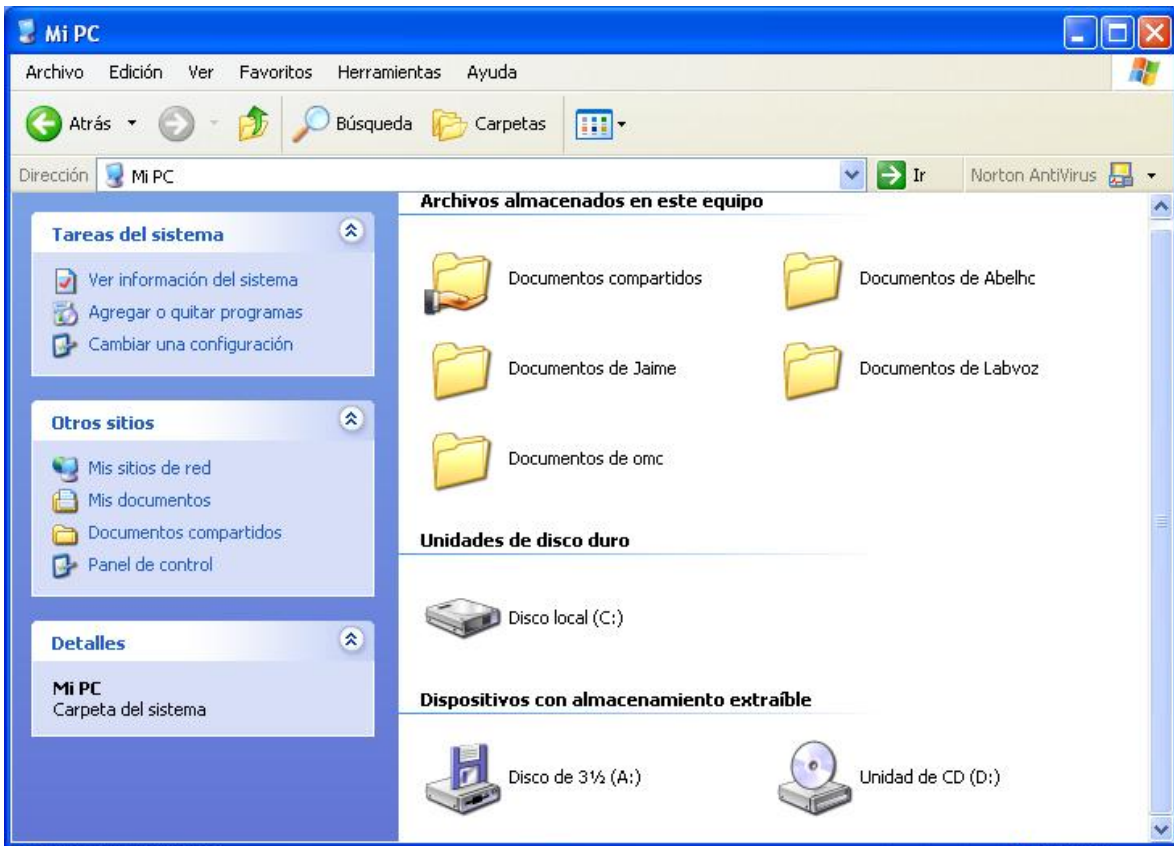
Mi PC

Archivo Edición Ver Favoritos Herramientas Ayuda

Atrás Búsqueda Carpetas

Dirección Mi PC Ir Norton AntiVirus

Tareas del sistema

Ver información del sistema
Agregar o quitar programas
Cambiar una configuración

Otros sitios

Mis sitios de red
Mis documentos
Documentos compartidos
Panel de control

Detalles

Mi PC
Carpeta del sistema

Archivos almacenados en este equipo

Documentos compartidos
Documentos de Abelhc
Documentos de Jaime
Documentos de Labvoz
Documentos de omc

Unidades de disco duro

Disco local (C:)

Dispositivos con almacenamiento extraíble

Disco de 3½ (A:)
Unidad de CD (D:)